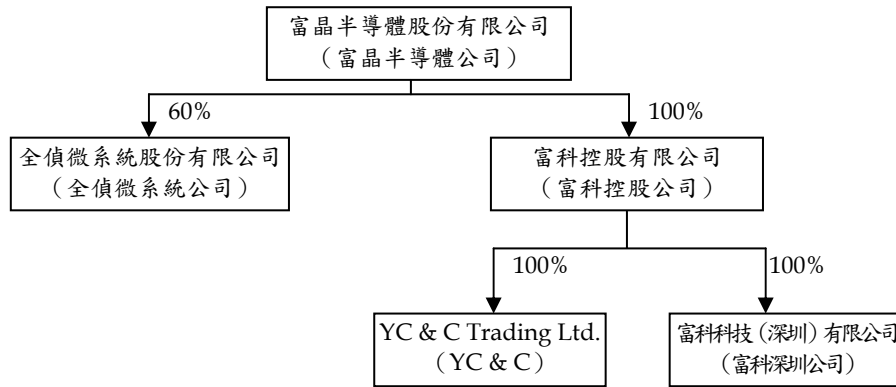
富晶半導體股份有限公司
（富晶半導體公司）

60%

100%

全偵微系統股份有限公司
（全偵微系統公司）

富科控股有限公司
（富科控股公司）

100%

100%

YC & C Trading Ltd.
（YC & C）

富科科技（深圳）有限公司
（富科深圳公司）